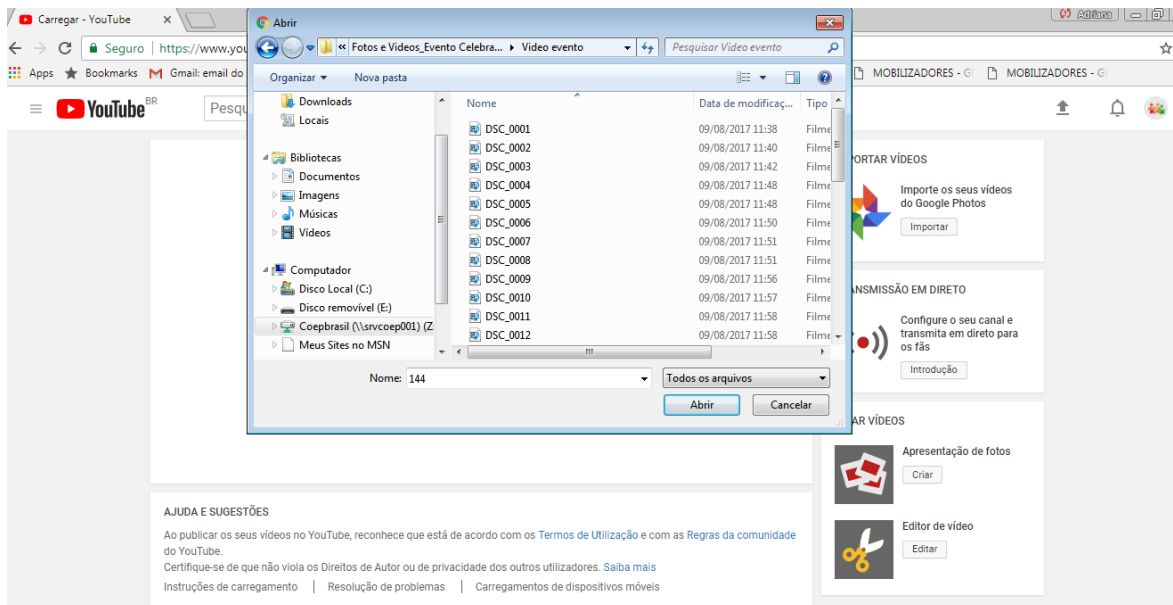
Carregar - YouTube ×

Adriana

Seguro | https://www.you

Apps Bookmarks Gmail: email do

MOBILIZADORES - GI MOBILIZADORES - GI

YouTube BR Pesqu

Abrir

« Fotos e Videos_Evento Celebra... ▸ Video evento

Pesquisar Video evento

Organizar ▾ Nova pasta

Downloads
Locais
Bibliotecas
Documentos
Imagens
Músicas
Vídeos
Computador
Disco Local (C:)
Disco removível (E:)
Coepbrasil (\\srvcoep001) (Z
Meus Sites no MSN

| Nome | Data de modificaç... | Tipo |
|---|---|---|
| DSC_0001 | 09/08/2017 11:38 | Filme |
| DSC_0002 | 09/08/2017 11:40 | Filme |
| DSC_0003 | 09/08/2017 11:42 | Filme |
| DSC_0004 | 09/08/2017 11:48 | Filme |
| DSC_0005 | 09/08/2017 11:48 | Filme |
| DSC_0006 | 09/08/2017 11:50 | Filme |
| DSC_0007 | 09/08/2017 11:51 | Filme |
| DSC_0008 | 09/08/2017 11:51 | Filme |
| DSC_0009 | 09/08/2017 11:56 | Filme |
| DSC_0010 | 09/08/2017 11:57 | Filme |
| DSC_0011 | 09/08/2017 11:58 | Filme |
| DSC_0012 | 09/08/2017 11:58 | Filme |

Nome: 144

Todos os arquivos

Abrir Cancelar

PORTAR VÍDEOS

Importe os seus vídeos do Google Photos

Importar

ANSMISSÃO EM DIRETO

Configure o seu canal e transmita em direto para os fãs

Introdução

AR VÍDEOS

Apresentação de fotos

Criar

Editor de vídeo

Editar

AJUDA E SUGESTÕES

Ao publicar os seus vídeos no YouTube, reconhece que está de acordo com os Termos de Utilização e com as Regras da comunidade do YouTube.

Certifique-se de que não viola os Direitos de Autor ou de privacidade dos outros utilizadores. Saiba mais

Instruções de carregamento | Resolução de problemas | Carregamentos de dispositivos móveis